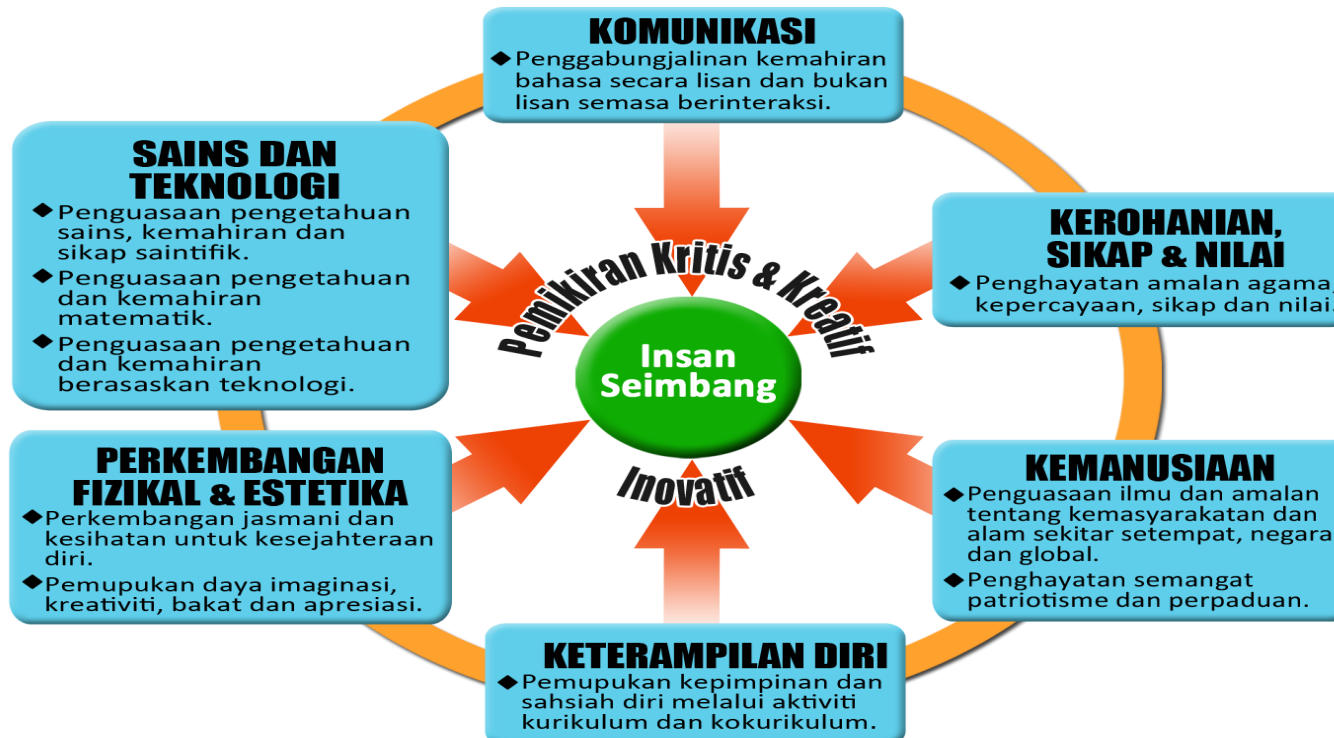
KOMUNIKASI
◆ Penggabungjalinan kemahiran bahasa secara lisan dan bukan lisan semasa berinteraksi.

SAINS DAN TEKNOLOGI
◆ Penguasaan pengetahuan sains, kemahiran dan sikap saintifik.
◆ Penguasaan pengetahuan dan kemahiran matematik.
◆ Penguasaan pengetahuan dan kemahiran berasaskan teknologi.

KEROHANIAN, SIKAP & NILAI
◆ Penghayatan amalan agama, kepercayaan, sikap dan nilai.

Pemikiran Kritis & Kreatif

Insan Seimbang

Inovatif

PERKEMBANGAN FIZIKAL & ESTETIKA
◆ Perkembangan jasmani dan kesihatan untuk kesejahteraan diri.
◆ Pemupukan daya imaginasi, kreativiti, bakat dan apresiasi.

KEMANUSIAAN
◆ Penguasaan ilmu dan amalan tentang kemasyarakatan dan alam sekitar setempat, negara dan global.
◆ Penghayatan semangat patriotisme dan perpaduan.

KETERAMPILAN DIRI
◆ Pemupukan kepimpinan dan sahsiah diri melalui aktiviti kurikulum dan kokurikulum.